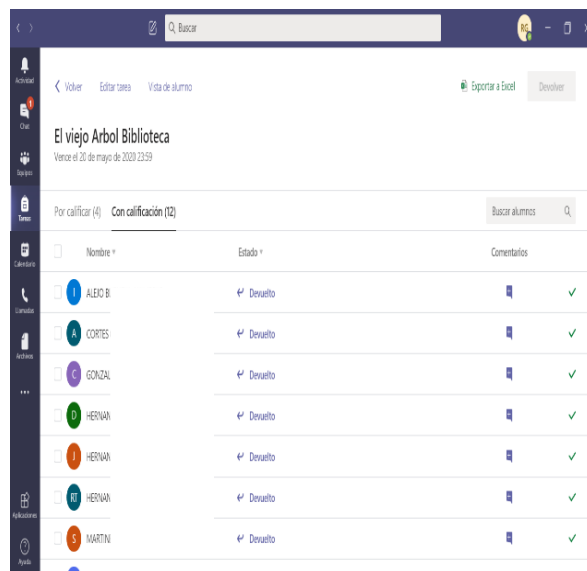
Buscar

RG

Actividad

Chat

Equipos

Tareas

Calendario

Llamadas

Archivos

...

Aplicaciones

Ayuda

Volver Editar tarea Vista de alumno

Exportar a Excel Devolver

El viejo Arbol Biblioteca

Vence el 20 de mayo de 2020 23:59

Por calificar (4) Con calificación (12)

Buscar alumnos

| | Nombre | Estado | Comentarios | |
|---|---|---|---|---|
| I | ALEXI B | Devuelto | | ✓ |
| A | CORTES | Devuelto | | ✓ |
| C | GONZAL | Devuelto | | ✓ |
| D | HERNAN | Devuelto | | ✓ |
| J | HERNAN | Devuelto | | ✓ |
| RT | HERNAN | Devuelto | | ✓ |
| S | MARTIN | Devuelto | | ✓ |